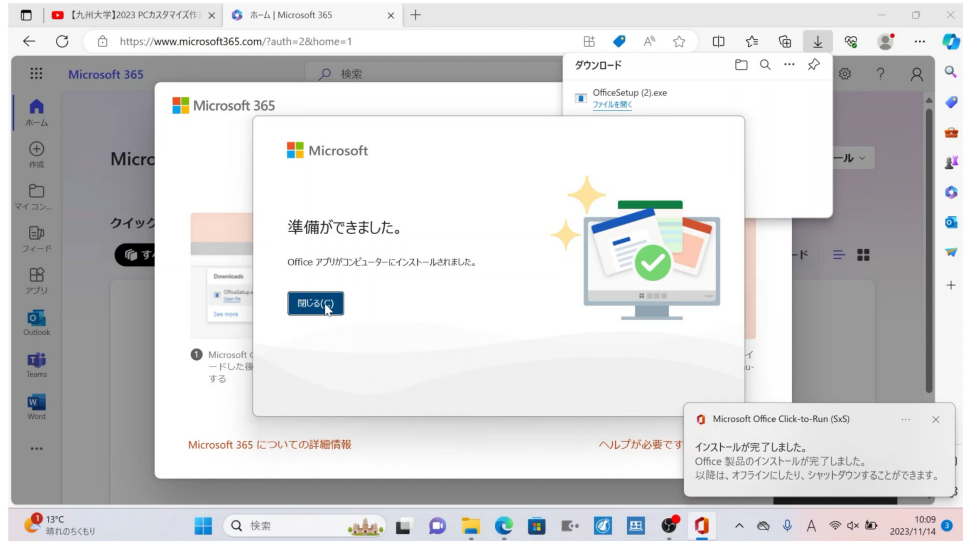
【九州大学】2023 PCカスタマイズ作
ホーム | Microsoft 365
https://www.microsoft365.com/?auth=2&home=1

Microsoft 365
検索
ホーム
作成
マイコン...
フィード
アプリ
Outlook
Teams
Word

ダウンロード
OfficeSetup (2).exe
ファイルを開く

Microsoft 365
Micro
クイック
Downloads
OfficeSetup...
Open file
See more
Microsoft
ードした後
する
ール
ード
イ
u-
Microsoft 365 についての詳細情報
ヘルプが必要です

Microsoft
準備ができました。
Office アプリがコンピューターにインストールされました。
閉じる(C)

Microsoft Office Click-to-Run (SxS)
インストールが完了しました。
Office 製品のインストールが完了しました。
以降は、オフラインにしたり、シャットダウンすることができます。

13°C
晴れのちくもり
検索
10:09
2023/11/14